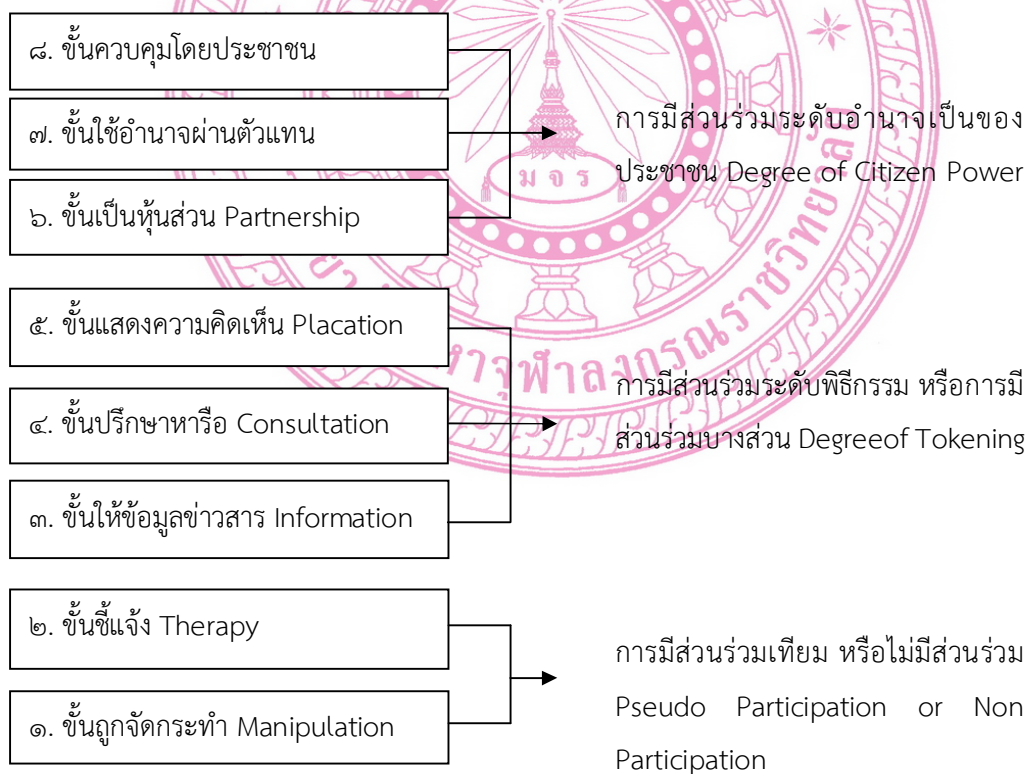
๘. ขั้นควบคุมโดยประชาชน

๗. ขั้นใช้อำนาจผ่านตัวแทน

๖. ขั้นเป็นหุ้นส่วน Partnership

การมีส่วนร่วมระดับอำนาจเป็นของประชาชน Degree of Citizen Power

๕. ขั้นแสดงความคิดเห็น Placation

๔. ขั้นปรึกษาหารือ Consultation

๓. ขั้นให้ข้อมูลข่าวสาร Information

การมีส่วนร่วมระดับพิธีกรรม หรือการมีส่วนร่วมบางส่วน Degreeof Tokening

๒. ขั้นชี้แจ้ง Therapy

๑. ขั้นถูกจัดกระทำ Manipulation

การมีส่วนร่วมเทียม หรือไม่มีส่วนร่วม Pseudo Participation or Non Participation